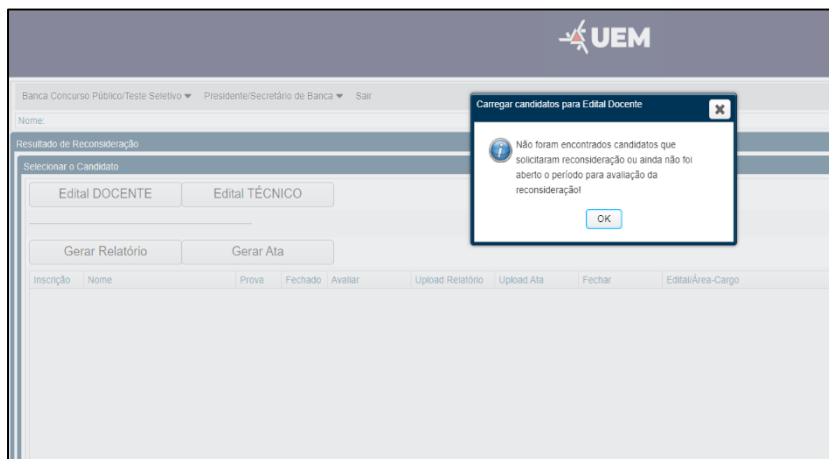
UEM

Banca Concurso Público/Teste Seletivo ▾ Presidente/Secretário de Banca ▾ Sair

Nome:

Resultado de Reconsideração

Selecionar o Candidato

Edital DOCENTE

Edital TÉCNICO

Gerar Relatório

Gerar Ata

| Inscrição | Nome | Prova | Fechado | Avaliar | Upload Relatório | Upload Ata | Fechar | Edital/Área-Cargo |
|---|---|---|---|---|---|---|---|---|

Carregar candidatos para Edital Docente

Não foram encontrados candidatos que solicitaram reconsideração ou ainda não foi aberto o período para avaliação da reconsideração!

OK